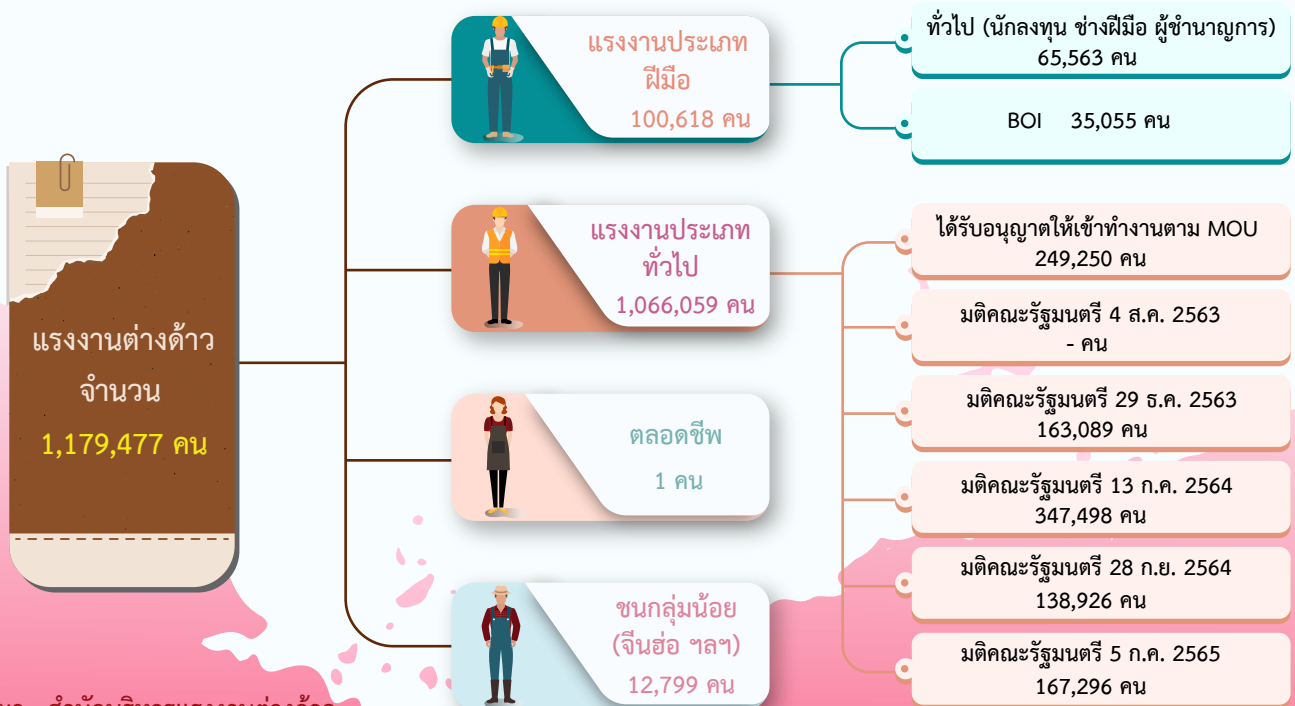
แรงงานต่างด้าว
จำนวน
1,179,477 คน

แรงงานประเภท
ฝีมือ
100,618 คน

ทั่วไป (นักลงทุน ช่างฝีมือ ผู้ชำนาญการ)
65,563 คน

BOI 35,055 คน

แรงงานประเภท
ทั่วไป
1,066,059 คน

ได้รับอนุญาตให้เข้าทำงานตาม MOU
249,250 คน

มติคณะรัฐมนตรี 4 ส.ค. 2563
- คน

มติคณะรัฐมนตรี 29 ธ.ค. 2563
163,089 คน

มติคณะรัฐมนตรี 13 ก.ค. 2564
347,498 คน

มติคณะรัฐมนตรี 28 ก.ย. 2564
138,926 คน

มติคณะรัฐมนตรี 5 ก.ค. 2565
167,296 คน

ตลอดชีพ
1 คน

ชนกลุ่มน้อย
(จีนฮ่อ ฯลฯ)
12,799 คน

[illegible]